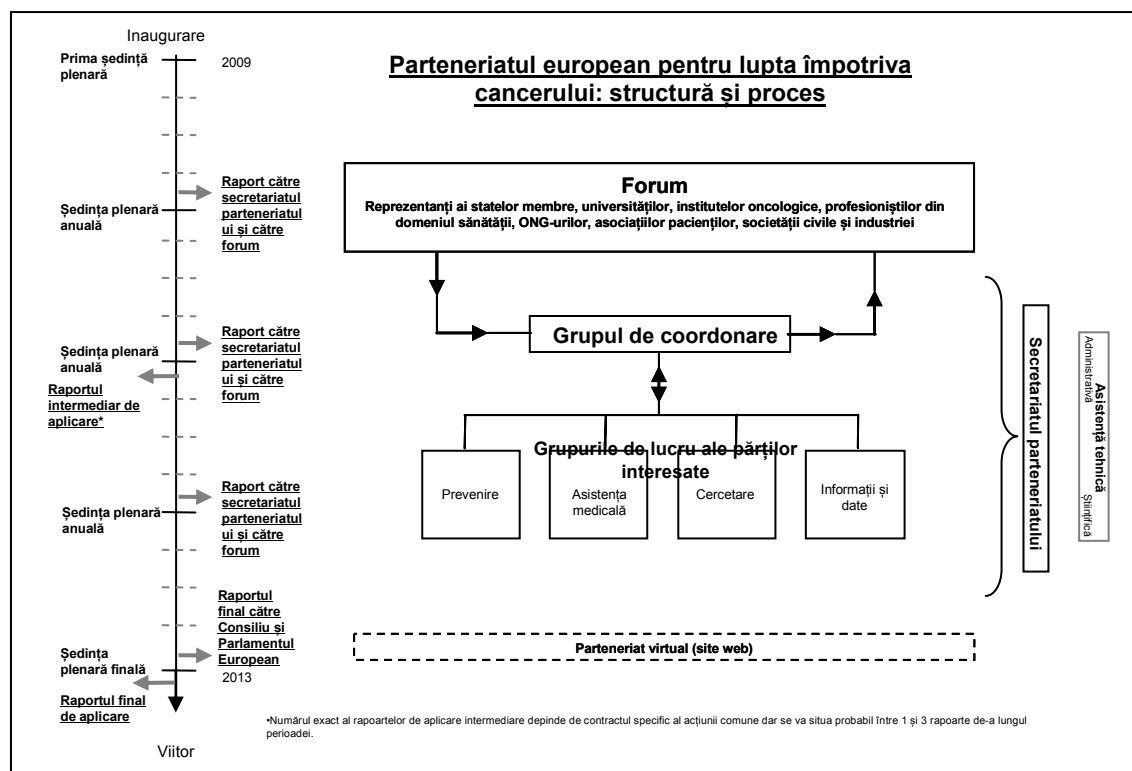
Inaugurare

Prima ședință plenară

2009

Parteneriatul european pentru lupta împotriva cancerului: structură și proces

Raport către secretariatul parteneriatului și către forum

Ședința plenară anuală

Forum

Reprezentanți ai statelor membre, universităților, institutelor oncologice, profesioniștilor din domeniul sănătății, ONG-urilor, asociațiilor pacienților, societății civile și industriei

Raport către secretariatul parteneriatului și către forum

Grupul de coordonare

Ședința plenară anuală

Raportul intermediar de aplicare*

Secretariatul parteneriatului

Asistență tehnică

Administrativă

Științifică

Grupurile de lucru ale părților interesate

Prevenire

Asistența medicală

Cercetare

Informații și date

Raport către secretariatul parteneriatului și către forum

Ședința plenară anuală

Raportul final către Consiliu și Parlamentul European

Ședința plenară finală

Parteneriat virtual (site web)

2013

Raportul final de aplicare

•Numărul exact al rapoartelor de aplicare intermediare depinde de contractul specific al acțiunii comune dar se va situa probabil între 1 și 3 rapoarte de-a lungul perioadei.

Viitor